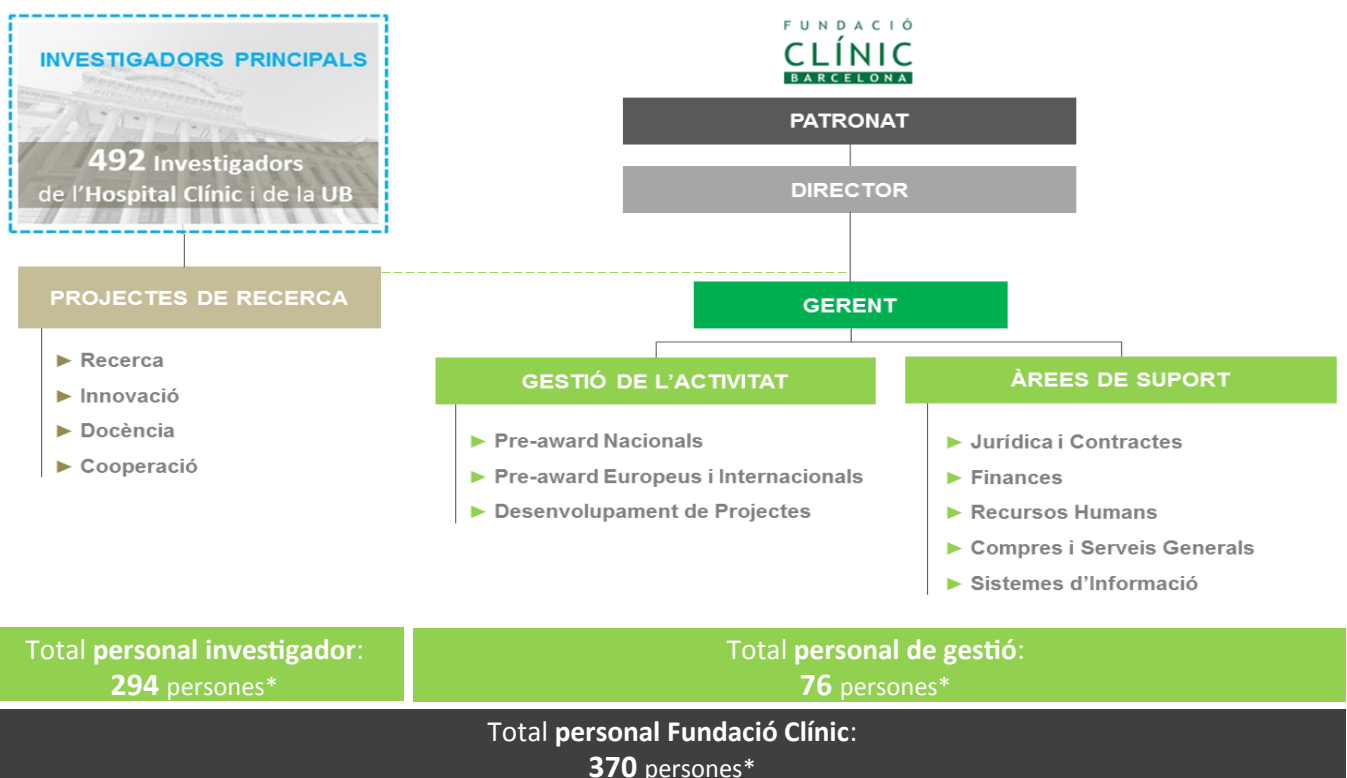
INVESTIGADORS PRINCIPALS

492 Investigadors de l'Hospital Clínic i de la UB

FUNDACIÓ CLÍNIC BARCELONA

PATRONAT

DIRECTOR

PROJECTES DE RECERCA

► Recerca
► Innovació
► Docència
► Cooperació

GERENT

GESTIÓ DE L'ACTIVITAT

► Pre-award Nacionals
► Pre-award Europeus i Internacionals
► Desenvolupament de Projectes

ÀREES DE SUPORT

► Jurídica i Contractes
► Finances
► Recursos Humans
► Compres i Serveis Generals
► Sistemes d'Informació

Total **personal investigador**: **294** persones*

Total **personal de gestió**: **76** persones*

Total **personal Fundació Clínic**: **370** persones*